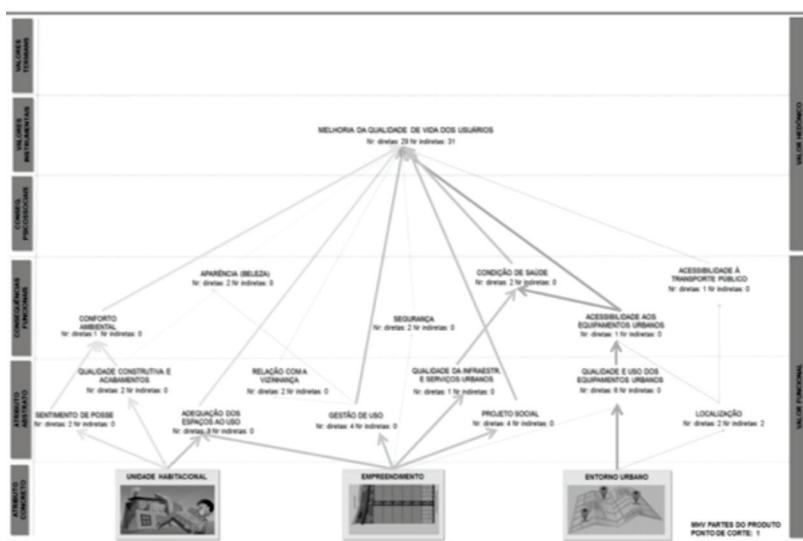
VALORES TERMINAIS

VALORES INSTRUMENTAIS

CONSEQ. PSICOSSOCIAIS

CONSEQUÊNCIAS FUNCIONAIS

ATRIBUTO ABSTRATO

ATRIBUTO CONCRETO

VALOR HEDÔNICO

VALOR FUNCIONAL

MELHORIA DA QUALIDADE DE VIDA DOS USUÁRIOS
Nr. diretas: 29 Nr. indiretas: 31

APARÊNCIA (BELEZA)
Nr. diretas: 2 Nr. indiretas: 0

CONDIÇÃO DE SAÚDE
Nr. diretas: 2 Nr. indiretas: 0

ACESSIBILIDADE À TRANSPORTE PÚBLICO
Nr. diretas: 1 Nr. indiretas: 0

CONFORTO AMBIENTAL
Nr. diretas: 1 Nr. indiretas: 0

SEGURANÇA
Nr. diretas: 2 Nr. indiretas: 0

ACESSIBILIDADE AOS EQUIPAMENTOS URBANOS
Nr. diretas: 1 Nr. indiretas: 0

QUALIDADE CONSTRUTIVA E ACABAMENTOS
Nr. diretas: 2 Nr. indiretas: 0

RELAÇÃO COM A VIZINHANÇA
Nr. diretas: 2 Nr. indiretas: 0

QUALIDADE DA INFRAESTR. E SERVIÇOS URBANOS
Nr. diretas: 1 Nr. indiretas: 0

QUALIDADE E USO DOS EQUIPAMENTOS URBANOS
Nr. diretas: 6 Nr. indiretas: 0

SENTIMENTO DE POSSE
Nr. diretas: 2 Nr. indiretas: 0

ADEQUAÇÃO DOS ESPAÇOS AO USO
Nr. diretas: 3 Nr. indiretas: 0

GESTÃO DE USO
Nr. diretas: 4 Nr. indiretas: 0

PROJETO SOCIAL
Nr. diretas: 4 Nr. indiretas: 0

LOCALIZAÇÃO
Nr. diretas: 2 Nr. indiretas: 2

UNIDADE HABITACIONAL

EMPREENDIMENTO

ENTORNO URBANO

MHV PARTES DO PRODUTO
PONTO DE CORTE: 1